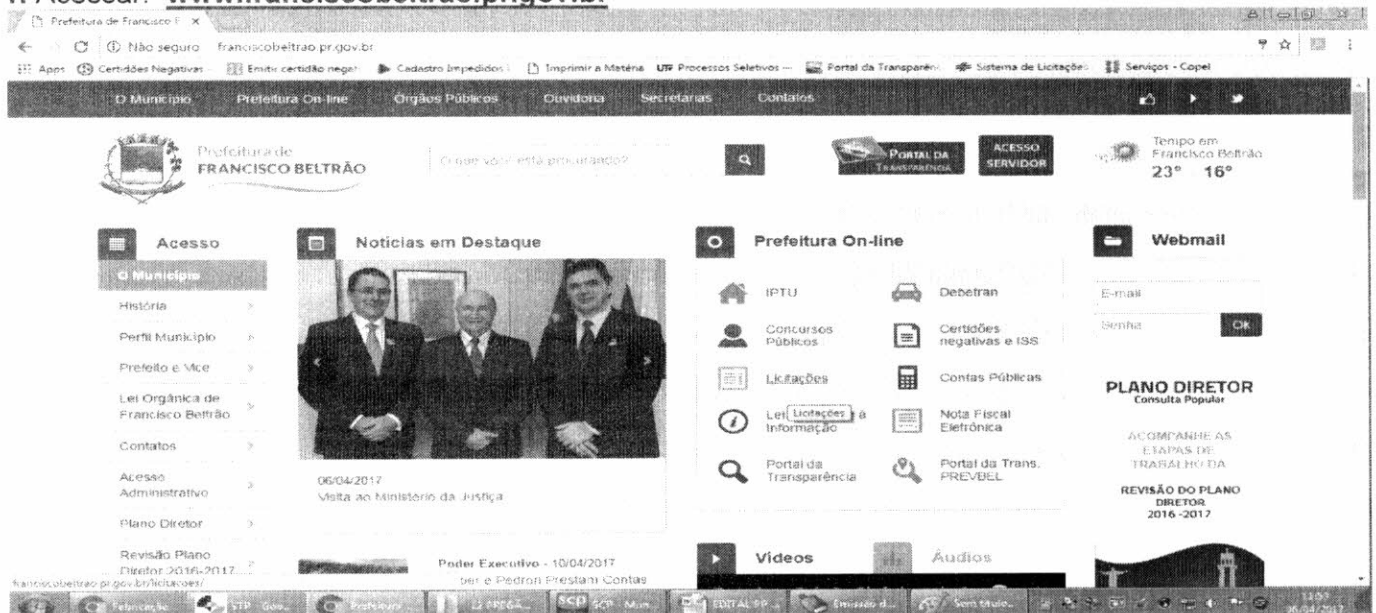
1. Acessar: www.franciscobeltrao.pr.gov.br

Prefeitura de Francisco B ×

Não seguro franciscobeltrao.pr.gov.br

Apps Certidões Negativas Emitir certidão negat Cadastro Impedidos Imprimir a Matéria UTF Processos Seletivos Portal da Transparênc Sistema de Licitações Serviços - Copel

O Município Prefeitura On-line Órgãos Públicos Ouvidoria Secretarias Contatos

Prefeitura de FRANCISCO BELTRÃO

O que você está procurando?

PORTAL DA TRANSPARÊNCIA

ACESSO SERVIDOR

Tempo em Francisco Beltrão 23° 16°

Acesso

O Município

História

Perfil Município

Prefeito e Vice

Lei Orgânica de Francisco Beltrão

Contatos

Acesso Administrativo

Plano Diretor

Revisão Plano Diretor 2016-2017

Notícias em Destaque

06/04/2017
Visita ao Ministério da Justiça

Poder Executivo - 10/04/2017
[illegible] e Pedron Prestam Contas

Prefeitura On-line

IPTU

Debetran

Concursos Públicos

Certidões negativas e ISS

Licitações

Contas Públicas

Lei Licitações à Informação

Nota Fiscal Eletrônica

Portal da Transparência

Portal da Trans. PREVBEL

Vídeos

Áudios

Webmail

E-mail

Senha

Ok

PLANO DIRETOR
Consulta Popular

ACOMPANHE AS ETAPAS DE TRABALHO DA

REVISÃO DO PLANO DIRETOR 2016-2017

franciscobeltrao.pr.gov.br/licitacoes/